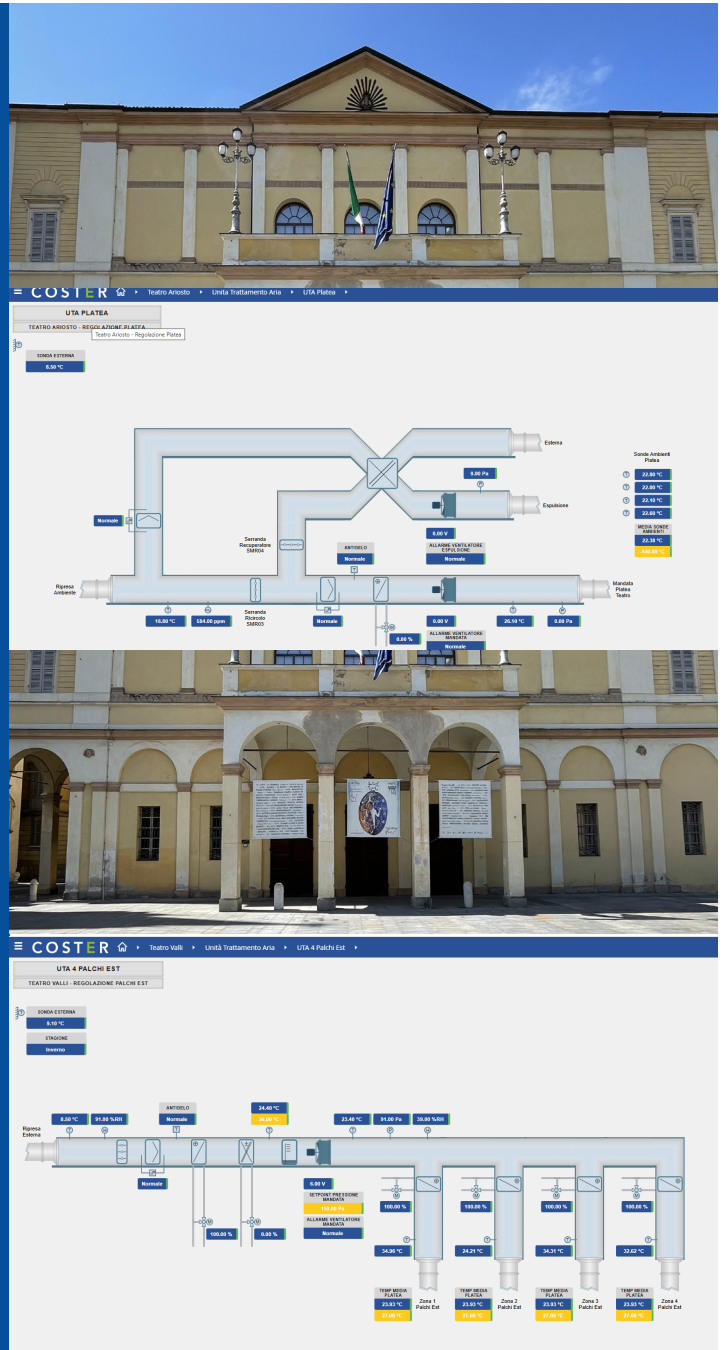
≡ COSTER Teatro Ariosto ▸ Unità Trattamento Aria ▸ UTA Platea ▸

UTA PLATEA
TEATRO ARIOSTO - REGOLAZIONE PLATEA
Teatro Ariosto - Regolazione Platea

SONDA ESTERNA
8.50 °C

Esterna
0.00 Pa
Espulsione
Sonde Ambienti Platea
22.80 °C
22.00 °C
22.10 °C
22.60 °C
MEDIA SONDE AMBIENTI
22.38 °C
400.00 °C
Normale
0.00 V
ALLARME VENTILATORE ESPULSIONE
Normale
Serranda Recuperatore SMR04
ANTIGELO
Normale
Ripresa Ambiente
Mandata Platea Teatro
10.80 °C
584.00 ppm
Serranda Ricircolo SMR03
Normale
0.00 V
26.10 °C
0.00 Pa
0.00 %
ALLARME VENTILATORE MANDATA
Normale

≡ COSTER Teatro Valli ▸ Unità Trattamento Aria ▸ UTA 4 Palchi Est ▸

UTA 4 PALCHI EST
TEATRO VALLI - REGOLAZIONE PALCHI EST

SONDA ESTERNA
9.10 °C
STAGIONE
Inverno

Ripresa Esterna
8.50 °C
91.80 %RH
ANTIGELO
Normale
24.40 °C
30.00 °C
23.40 °C
91.00 Pa
30.80 %RH
Normale
6.00 V
SETPOINT PRESSIONE MANDATA
100.00 Pa
ALLARME VENTILATORE MANDATA
Normale
100.00 %
0.00 %
100.00 %
100.00 %
100.00 %
100.00 %
34.90 °C
24.21 °C
34.31 °C
32.02 °C
TEMP MEDIA PLATEA
23.93 °C
27.00 °C
Zona 1 Palchi Est
TEMP MEDIA PLATEA
23.93 °C
27.00 °C
Zona 2 Palchi Est
TEMP MEDIA PLATEA
23.93 °C
27.00 °C
Zona 3 Palchi Est
TEMP MEDIA PLATEA
23.93 °C
27.00 °C
Zona 4 Palchi Est